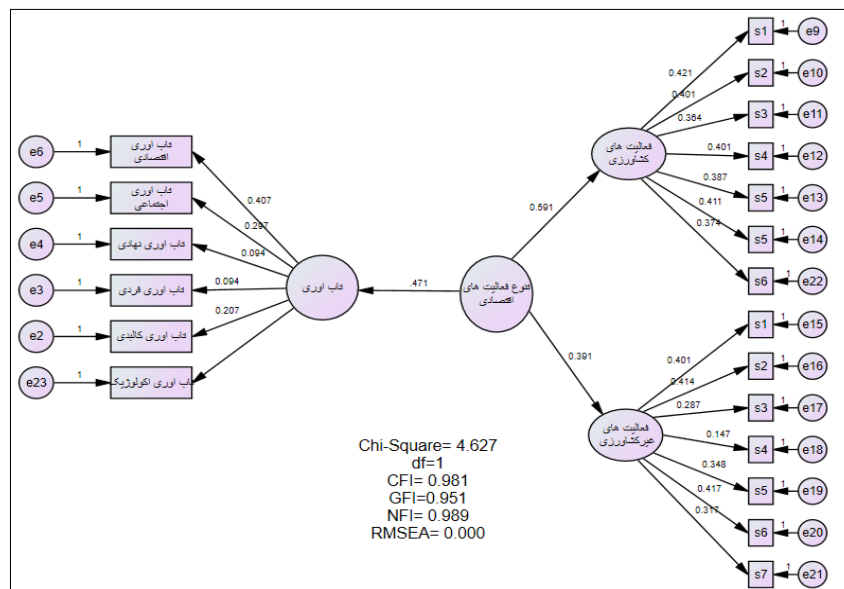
e6
1
تاب آوری اقتصادی
e5
1
تاب آوری اجتماعی
e4
1
تاب آوری نهادی
e3
1
تاب آوری فردی
e2
1
تاب آوری کالبدی
e23
1
تاب آوری اکولوژیک
0.407
0.297
0.094
0.094
0.207
تاب آوری
.471
تنوع فعالیت های اقتصادی
0.591
0.391
فعالیت های کشاورزی
0.421
0.401
0.364
0.401
0.387
0.411
0.374
s1
s2
s3
s4
s5
s5
s6
1
1
1
1
1
1
1
e9
e10
e11
e12
e13
e14
e22
فعالیت های غیرکشاورزی
0.401
0.414
0.287
0.147
0.348
0.417
0.317
s1
s2
s3
s4
s5
s6
s7
1
1
1
1
1
1
1
e15
e16
e17
e18
e19
e20
e21
Chi-Square= 4.627
df=1
CFI= 0.981
GFI=0.951
NFI= 0.989
RMSEA= 0.000